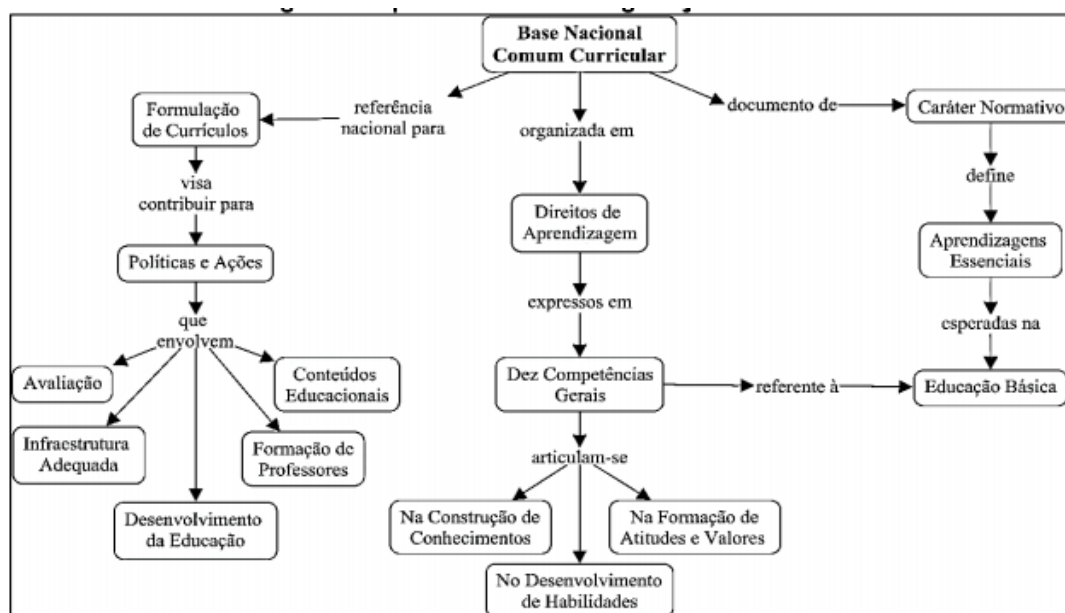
Base Nacional Comum Curricular

referência nacional para

Formulação de Currículos

visa contribuir para

Políticas e Ações

que envolvem

Avaliação

Conteúdos Educacionais

Infraestrutura Adequada

Formação de Professores

Desenvolvimento da Educação

organizada em

Direitos de Aprendizagem

expressos em

Dez Competências Gerais

referente à

Educação Básica

articulam-se

Na Construção de Conhecimentos

Na Formação de Atitudes e Valores

No Desenvolvimento de Habilidades

documento de

Caráter Normativo

define

Aprendizagens Essenciais

esperadas na